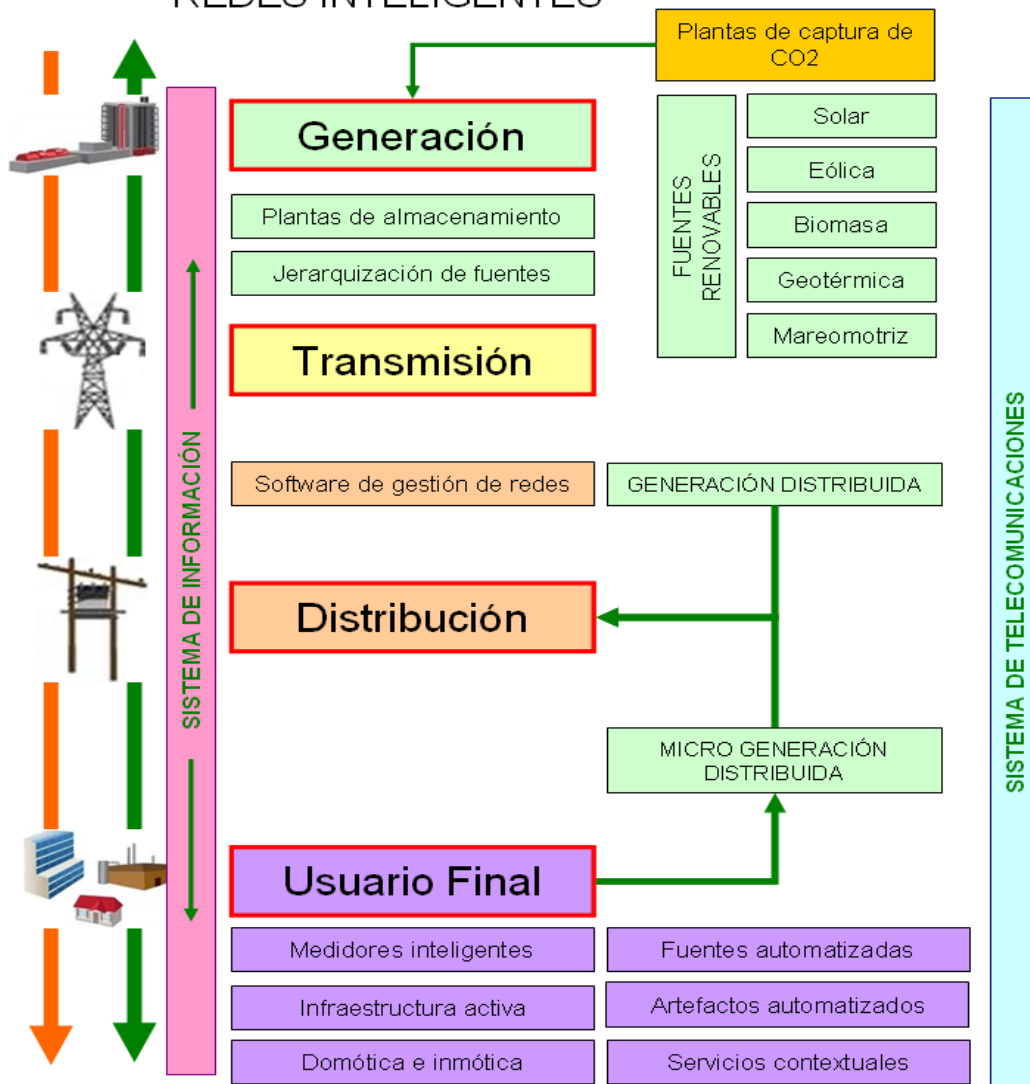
REDES INTELIGENTES

Plantas de captura de CO2

Generación

Plantas de almacenamiento

Jerarquización de fuentes

FUENTES RENOVABLES

Solar

Eólica

Biomasa

Geotérmica

Mareomotriz

Transmisión

SISTEMA DE INFORMACIÓN

SISTEMA DE TELECOMUNICACIONES

Software de gestión de redes

GENERACIÓN DISTRIBUIDA

Distribución

MICRO GENERACIÓN DISTRIBUIDA

Usuario Final

Medidores inteligentes

Fuentes automatizadas

Infraestructura activa

Artefactos automatizados

Domótica e inmótica

Servicios contextuales